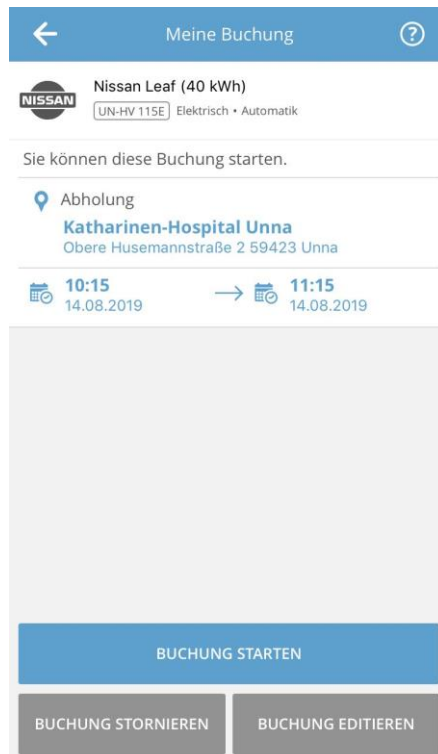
Meine Buchung

NISSAN

Nissan Leaf (40 kWh)

UN-HV 115E Elektrisch • Automatik

Sie können diese Buchung starten.

Abholung

Katharinen-Hospital Unna

Obere Husemannstraße 2 59423 Unna

10:15
14.08.2019

11:15
14.08.2019

BUCHUNG STARTEN

BUCHUNG STORNIEREN

BUCHUNG EDITIEREN